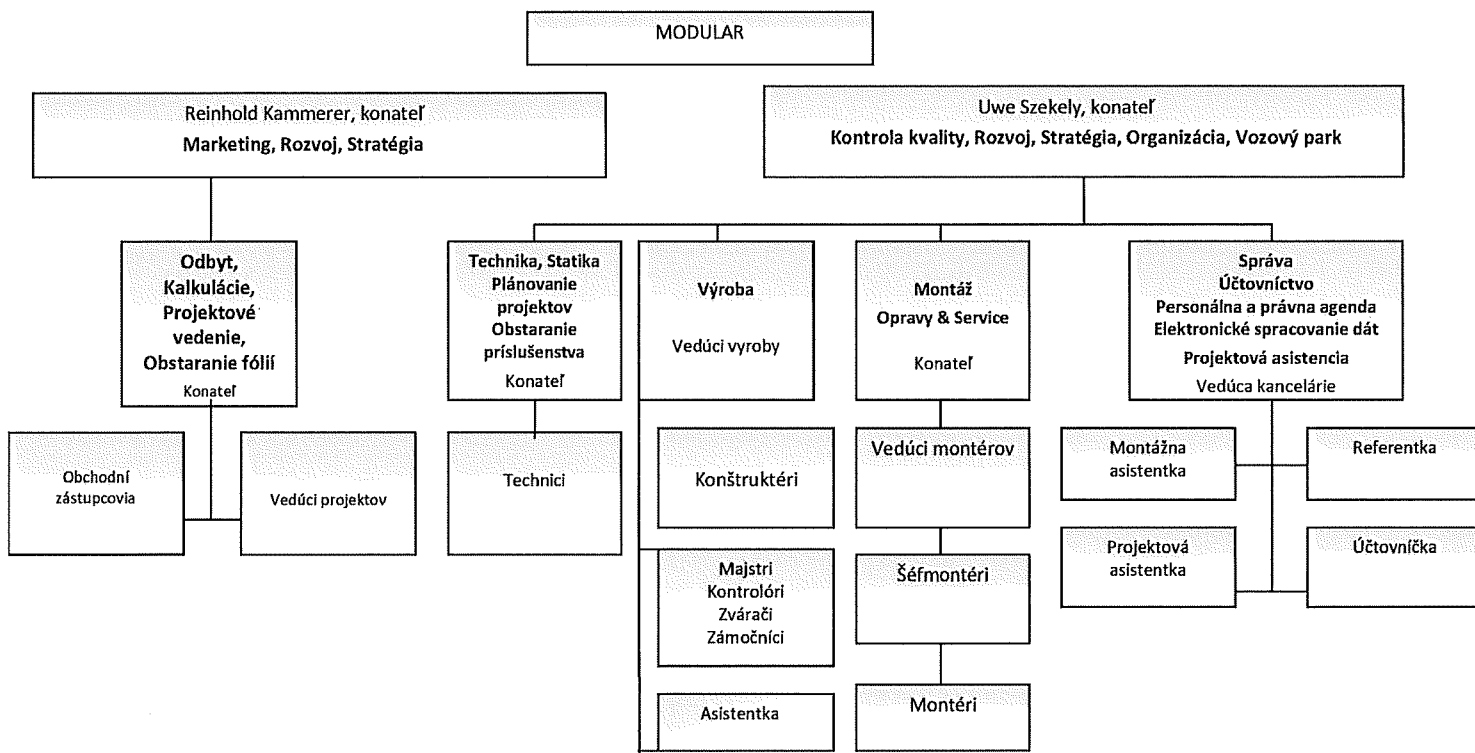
MODULAR

Reinhold Kammerer, konateľ
Marketing, Rozvoj, Stratégia

Uwe Szekely, konateľ
Kontrola kvality, Rozvoj, Stratégia, Organizácia, Vozový park

Odbyt, Kalkulácie, Projektové vedenie, Obstaranie fólií
Konateľ

Obchodní zástupcovia

Vedúci projektov

Technika, Statika
Plánovanie projektov
Obstaranie príslušenstva
Konateľ

Technici

Výroba

Vedúci vyroby

Konštruktéri

Majstri
Kontrolóri
Zvárači
Zámočníci

Asistentka

Montáž
Opravy & Service

Konateľ

Vedúci montérov

Šéfmontéri

Montéri

Správa
Účtovníctvo
Personálna a právna agenda
Elektronické spracovanie dát
Projektová asistencia
Vedúca kancelárie

Montážna asistentka

Referentka

Projektová asistentka

Účtovníčka